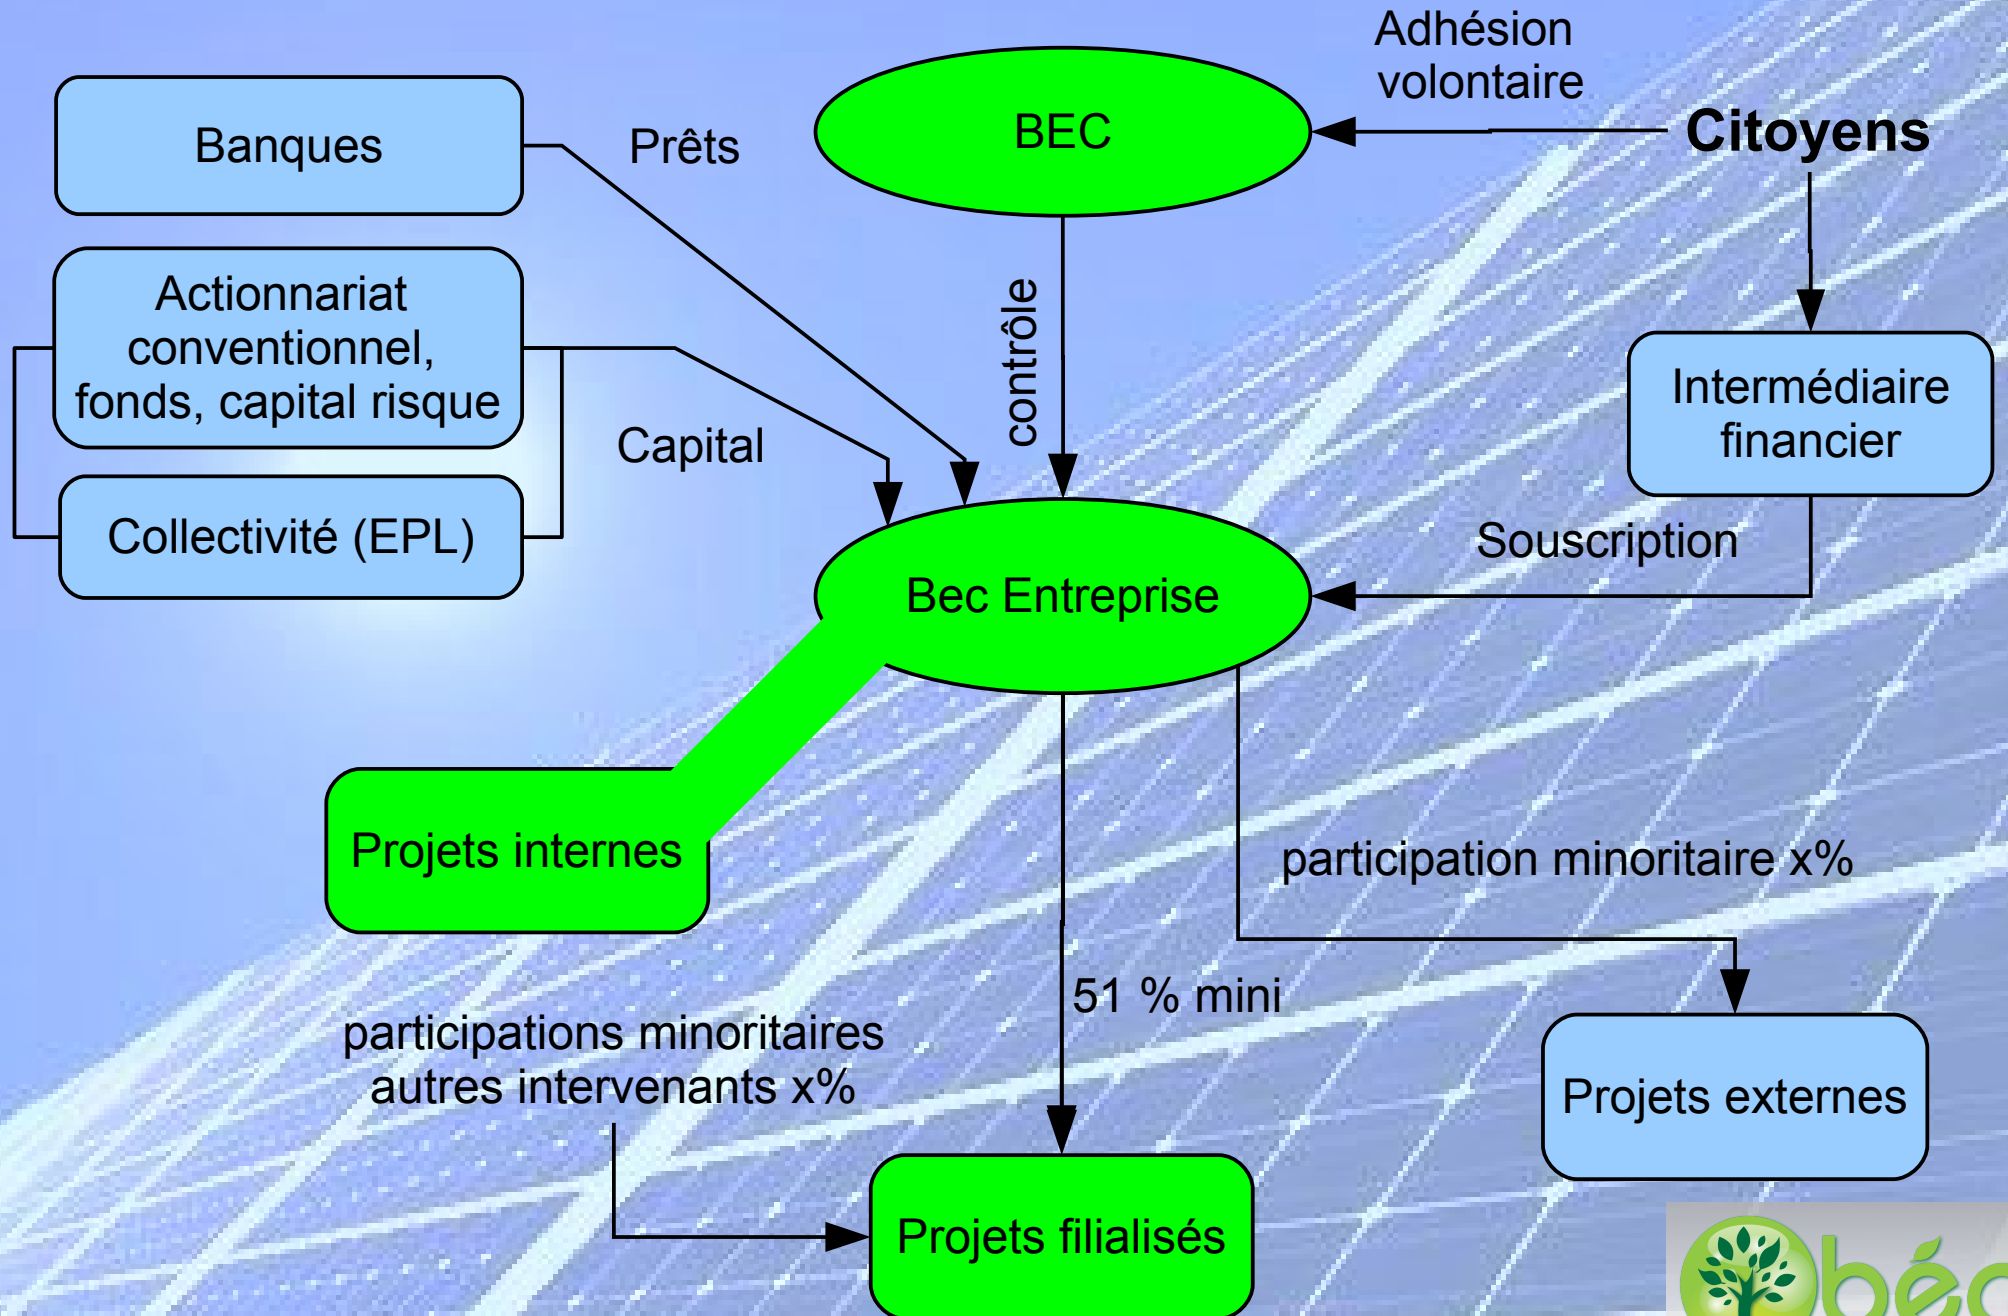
Adhésion volontaire

Banques

Prêts

BEC

Citoyens

Actionnariat conventionnel, fonds, capital risque

contrôle

Intermédiaire financier

Capital

Collectivité (EPL)

Souscription

Bec Entreprise

Projets internes

participation minoritaire x%

51 % mini

participations minoritaires autres intervenants x%

Projets externes

Projets filialisés

bé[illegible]